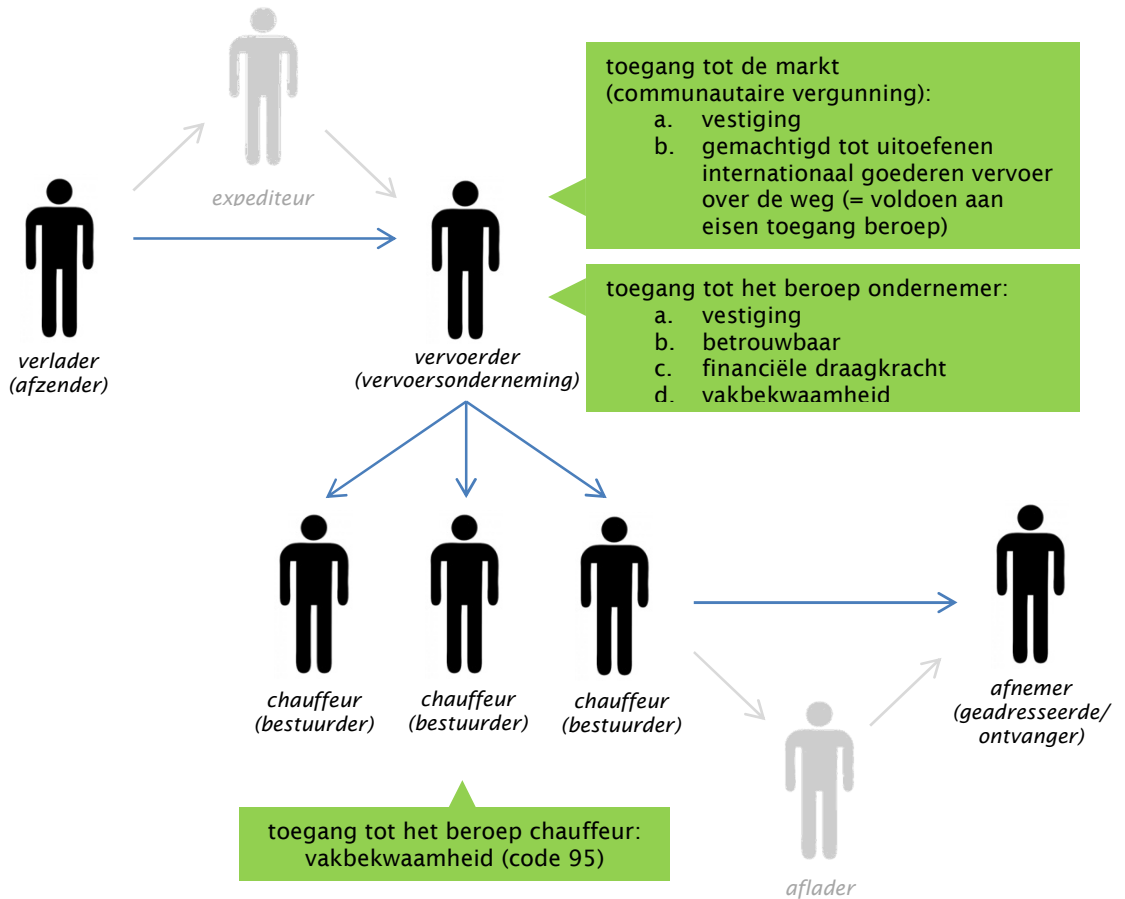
expediteur

toegang tot de markt (communautaire vergunning):
a. vestiging
b. gemachtigd tot uitoefenen internationaal goederen vervoer over de weg (= voldoen aan eisen toegang beroep)

verlader (afzender)

vervoerder (vervoersonderneming)

toegang tot het beroep ondernemer:
a. vestiging
b. betrouwbaar
c. financiële draagkracht
d. vakbekwaamheid

chauffeur (bestuurder)

chauffeur (bestuurder)

chauffeur (bestuurder)

afnemer (geadresseerde/ ontvanger)

toegang tot het beroep chauffeur: vakbekwaamheid (code 95)

aflader